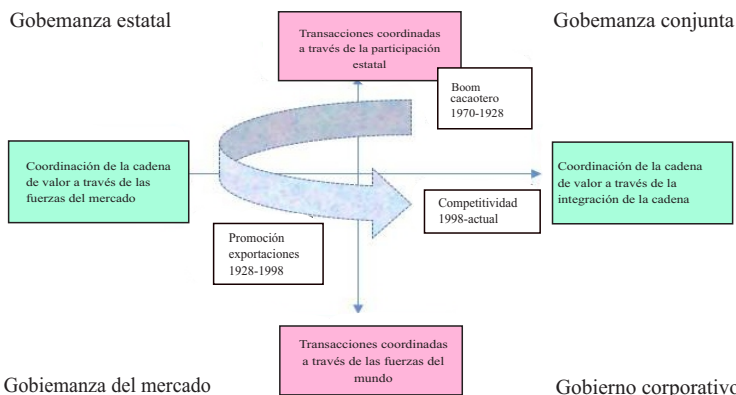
Gobemanza estatal

Transacciones coordinadas a través de la participación estatal

Gobemanza conjunta

Boom cacaotero 1970-1928

Coordinación de la cadena de valor a través de las fuerzas del mercado

Coordinación de la cadena de valor a través de la integración de la cadena

Competitividad 1998-actual

Promoción exportaciones 1928-1998

Transacciones coordinadas a través de las fuerzas del mundo

Gobiemanza del mercado

Gobierno corporativo